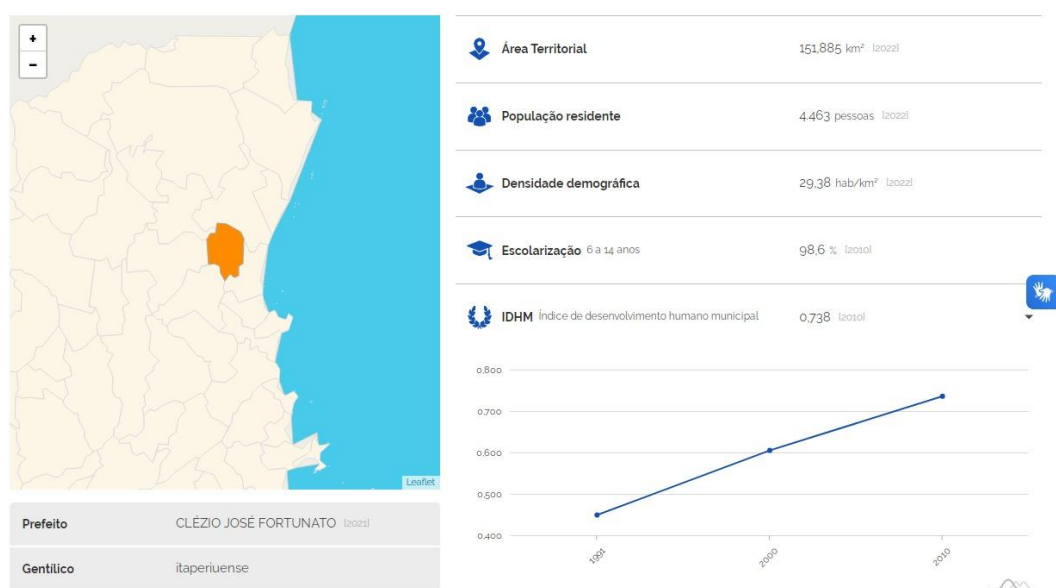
+
-
Leaflet

Prefeito CLÉZIO JOSÉ FORTUNATO [2021]

Gentílico itaperiuense

Área Territorial 151,885 km² [2022]

População residente 4.463 pessoas [2022]

Densidade demográfica 29,38 hab/km² [2022]

Escolarização 6 a 14 anos 98,6 % [2010]

IDHM Índice de desenvolvimento humano municipal 0,738 [2010]

0,800
0,700
0,600
0,500
0,400

1991
2000
2010